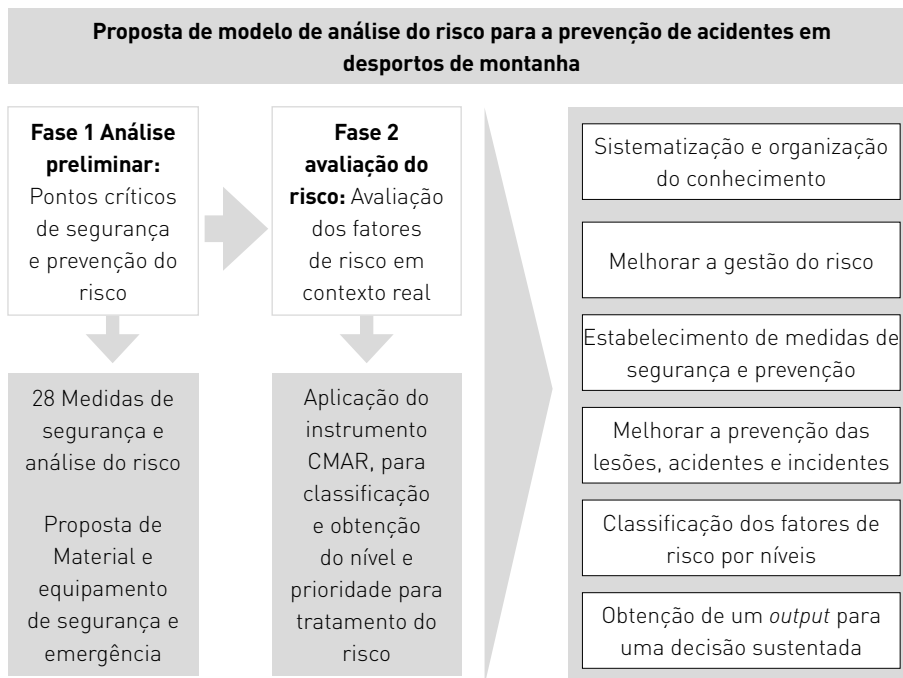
**Proposta de modelo de análise do risco para a prevenção de acidentes em desportos de montanha**

**Fase 1 Análise preliminar:** Pontos críticos de segurança e prevenção do risco

28 Medidas de segurança e análise do risco

Proposta de Material e equipamento de segurança e emergência

**Fase 2 avaliação do risco:** Avaliação dos fatores de risco em contexto real

Aplicação do instrumento CMAR, para classificação e obtenção do nível e prioridade para tratamento do risco

Sistematização e organização do conhecimento

Melhorar a gestão do risco

Estabelecimento de medidas de segurança e prevenção

Melhorar a prevenção das lesões, acidentes e incidentes

Classificação dos fatores de risco por níveis

Obtenção de um *output* para uma decisão sustentada